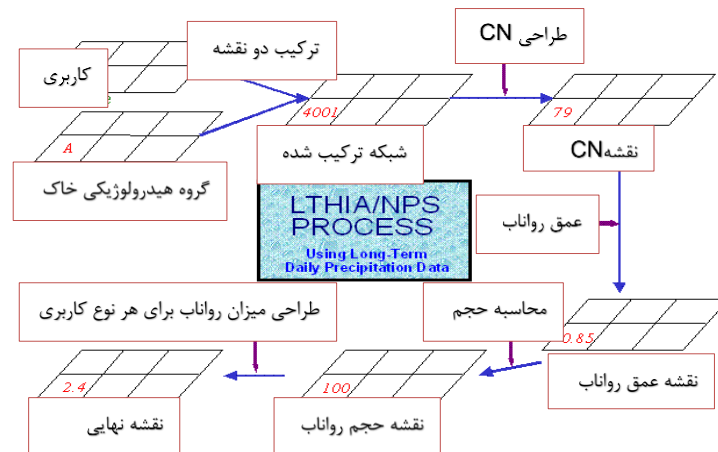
طراحی CN

ترکیب دو نقشه

کاربری

4001

79

A

شبکه ترکیب شده

نقشهCN

گروه هیدرولوژیکی خاک

LTHIA/NPS PROCESS
Using Long-Term Daily Precipitation Data

عمق رواناب

طراحی میزان رواناب برای هر نوع کاربری

محاسبه حجم

0.85

2.4

100

نقشه عمق رواناب

نقشه نهایی

نقشه حجم رواناب